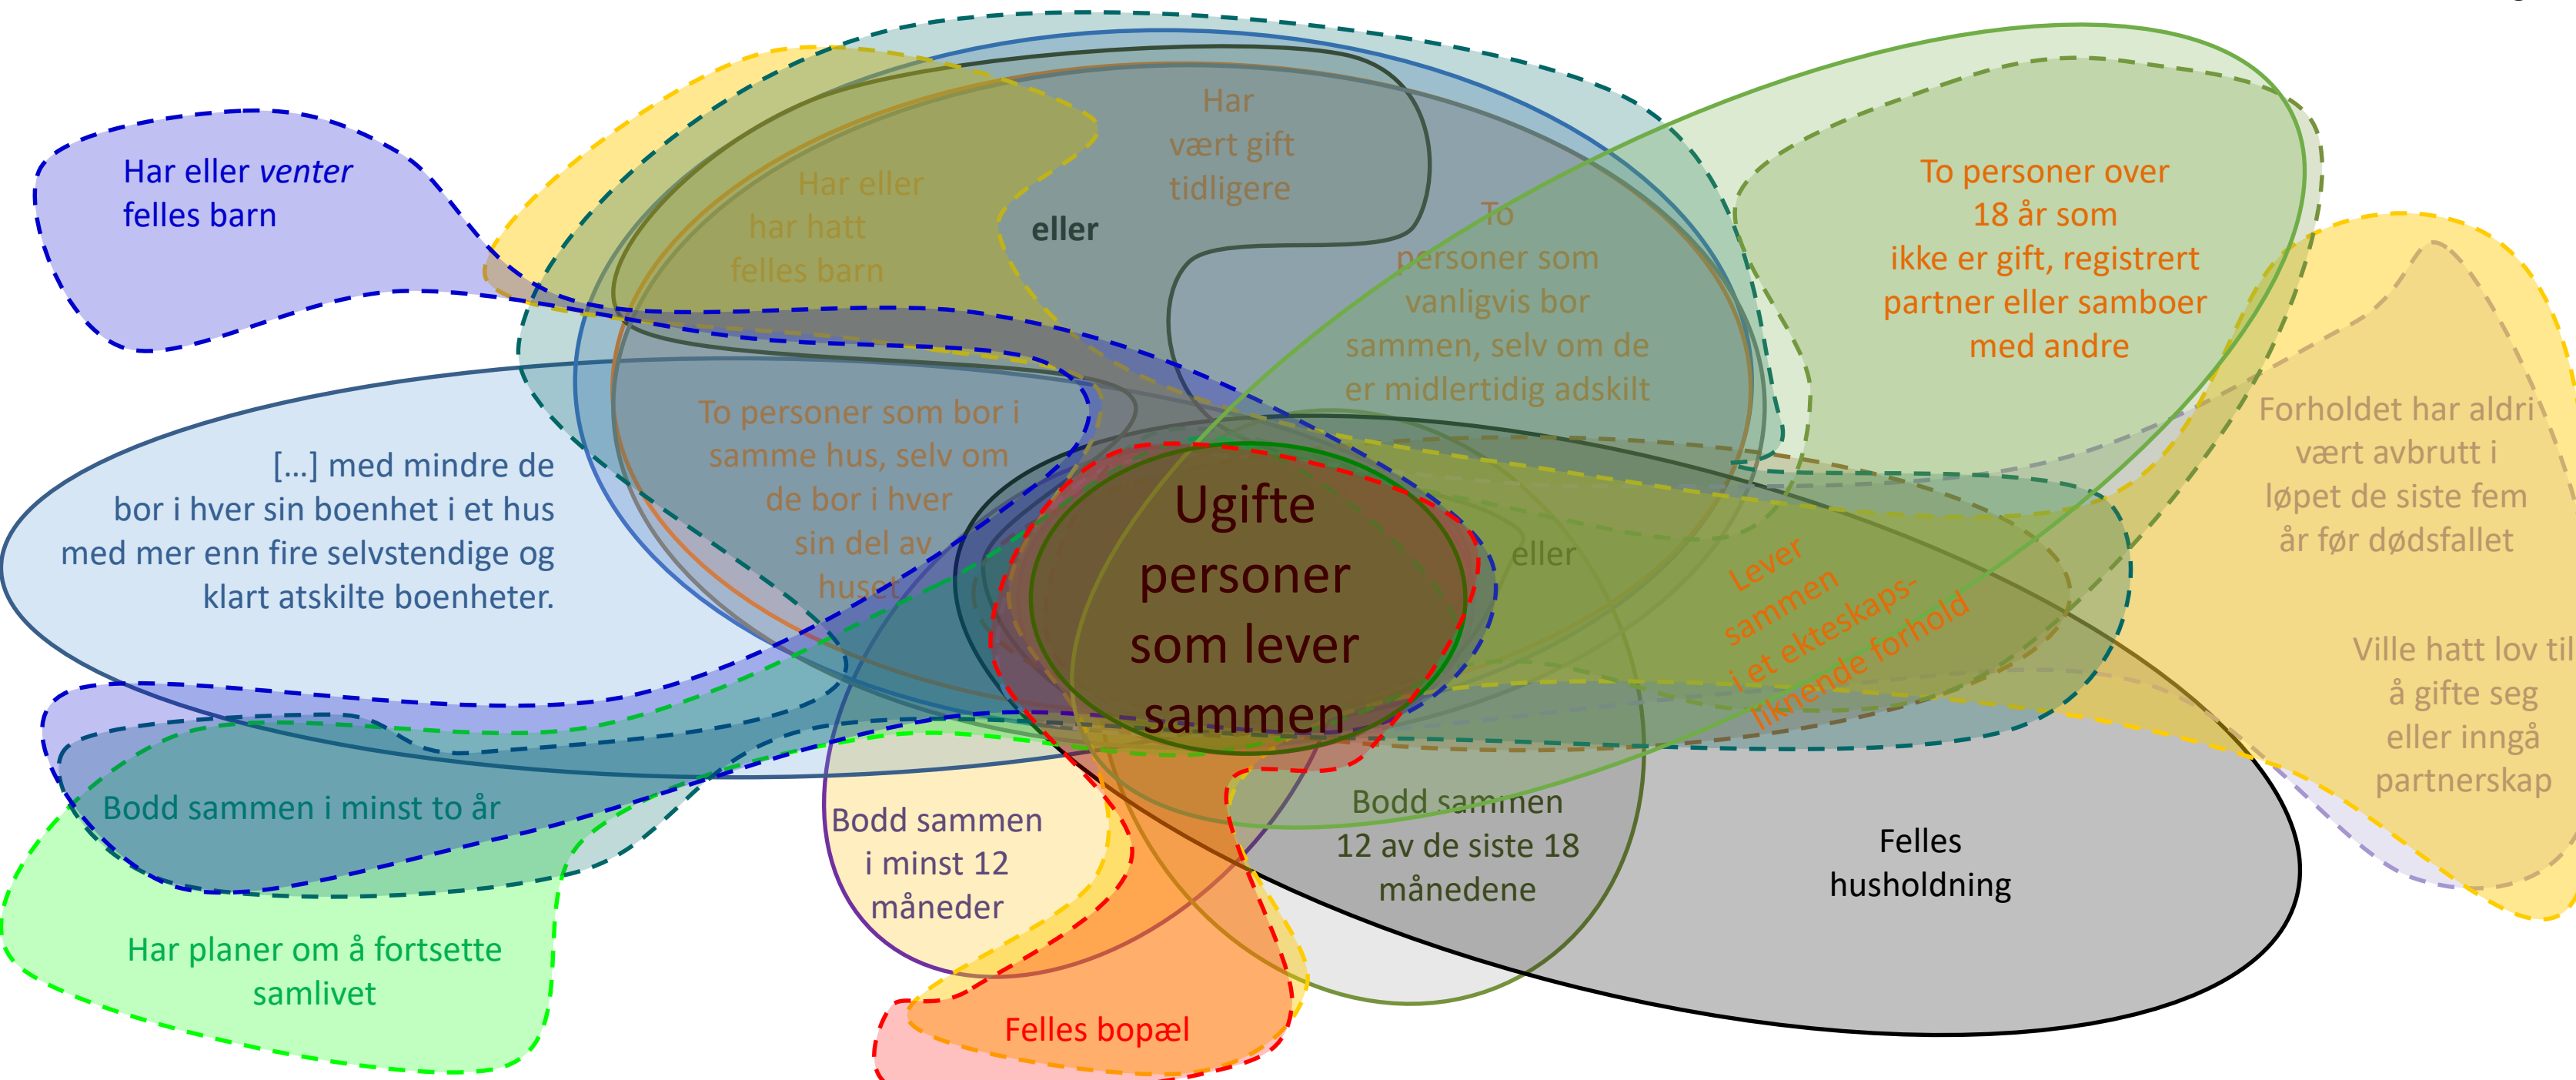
Har eller *venter* felles barn

Har eller har hatt felles barn

eller

Har vært gift tidligere

To personer som vanligvis bor sammen, selv om de er midlertidig adskilt

To personer over 18 år som ikke er gift, registrert partner eller samboer med andre

Forholdet har aldri vært avbrutt i løpet de siste fem år før dødsfallet

Ville hatt lov til å gifte seg eller inngå partnerskap

To personer som bor i samme hus, selv om de bor i hver sin del av huset

[...] med mindre de bor i hver sin boenhet i et hus med mer enn fire selvstendige og klart atskilte boenheter.

Ugifte personer som lever sammen

eller

Lever sammen i et ekteskapsliknende forhold

Bodd sammen i minst to år

Har planer om å fortsette samlivet

Bodd sammen i minst 12 måneder

Felles bopæl

Bodd sammen 12 av de siste 18 månedene

Felles husholdning